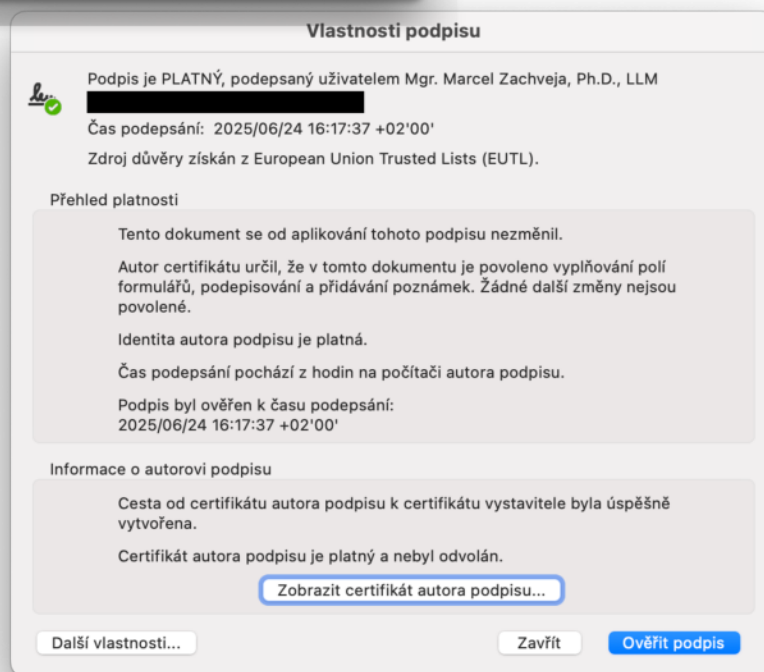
Vlastnosti podpisu

Podpis je PLATNÝ, podepsaný uživatelem Mgr. Marcel Zachveja, Ph.D., LLM

Čas podepsání: 2025/06/24 16:17:37 +02'00'

Zdroj důvěry získán z European Union Trusted Lists (EUTL).

Přehled platnosti

Tento dokument se od aplikování tohoto podpisu nezměnil.

Autor certifikátu určil, že v tomto dokumentu je povoleno vyplňování polí formulářů, podepisování a přidávání poznámek. Žádné další změny nejsou povolené.

Identita autora podpisu je platná.

Čas podepsání pochází z hodin na počítači autora podpisu.

Podpis byl ověřen k času podepsání: 2025/06/24 16:17:37 +02'00'

Informace o autorovi podpisu

Cesta od certifikátu autora podpisu k certifikátu vystavitele byla úspěšně vytvořena.

Certifikát autora podpisu je platný a nebyl odvolán.

Zobrazit certifikát autora podpisu...

Další vlastnosti...

Zavřít

Ověřit podpis